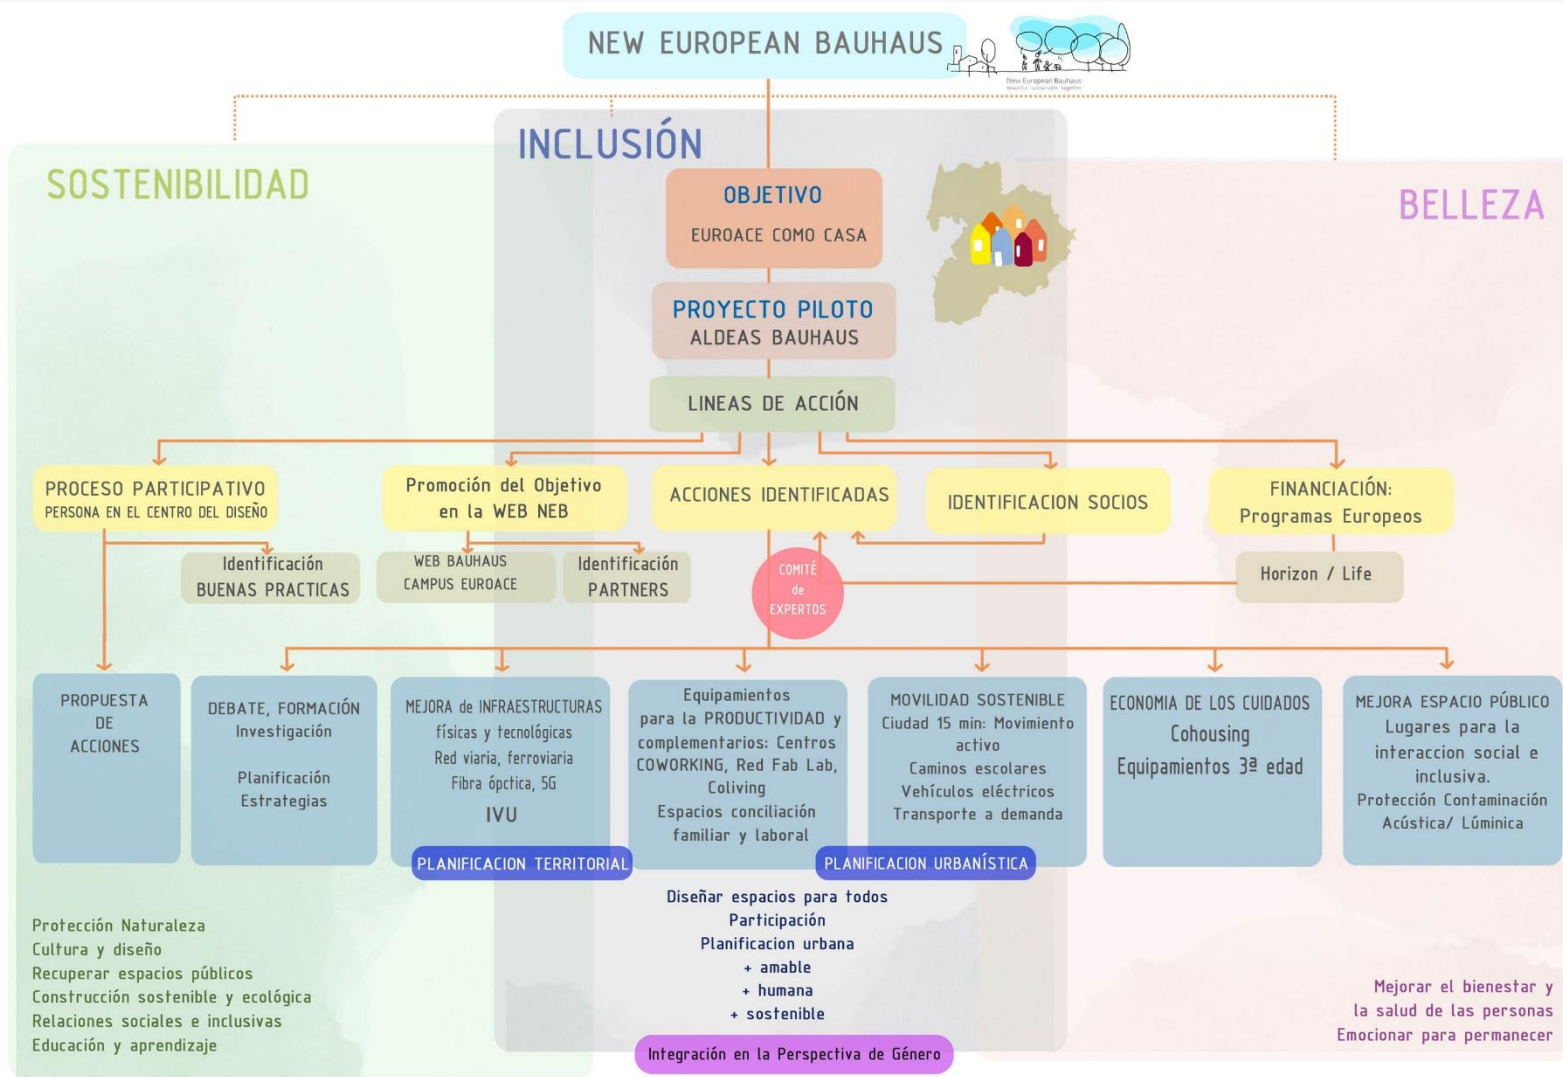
NEW EUROPEAN BAUHAUS

New European Bauhaus
beautiful sustainable together

INCLUSIÓN

SOSTENIBILIDAD

BELLEZA

OBJETIVO
EUROACE COMO CASA

PROYECTO PILOTO
ALDEAS BAUHAUS

LINEAS DE ACCIÓN

PROCESO PARTICIPATIVO
PERSONA EN EL CENTRO DEL DISEÑO

Promoción del Objetivo en la WEB NEB

ACCIONES IDENTIFICADAS

IDENTIFICACION SOCIOS

FINANCIACIÓN:
Programas Europeos

Identificación BUENAS PRACTICAS

WEB BAUHAUS
CAMPUS EUROACE

Identificación PARTNERS

COMITÉ de EXPERTOS

Horizon / Life

PROPUESTA DE ACCIONES

DEBATE, FORMACIÓN
Investigación

Planificación
Estrategias

MEJORA de INFRAESTRUCTURAS físicas y tecnológicas
Red viaria, ferroviaria
Fibra óptica, 5G
IVU

Equipamientos para la PRODUCTIVIDAD y complementarios: Centros COWORKING, Red Fab Lab, Coliving
Espacios conciliación familiar y laboral

MOVILIDAD SOSTENIBLE
Ciudad 15 min: Movimiento activo
Caminos escolares
Vehículos eléctricos
Transporte a demanda

ECONOMIA DE LOS CUIDADOS
Cohousing
Equipamientos 3ª edad

MEJORA ESPACIO PÚBLICO
Lugares para la interaccion social e inclusiva.
Protección Contaminación Acústica/ Lúminica

PLANIFICACION TERRITORIAL

PLANIFICACION URBANÍSTICA

Diseñar espacios para todos
Participación
Planificacion urbana
+ amable
+ humana
+ sostenible

Integración en la Perspectiva de Género

Protección Naturaleza
Cultura y diseño
Recuperar espacios públicos
Construcción sostenible y ecológica
Relaciones sociales e inclusivas
Educación y aprendizaje

Mejorar el bienestar y la salud de las personas
Emocionar para permanecer